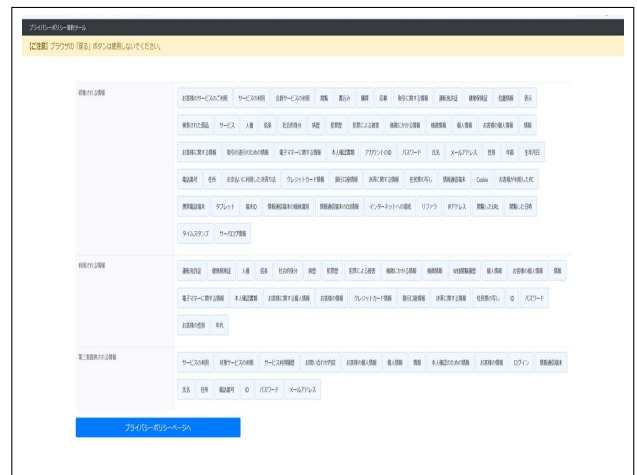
プライバシーポリシー制作ツール

【ご注意】ブラウザの「戻る」ボタンは使用しないでください。

収集される情報

お客様のサービスのご利用　サービスの利用　会員サービスの利用　閲覧　書込み　購買　応募　取引に関する情報　運転免許証　健康保険証　位置情報　表示

購買された商品　サービス　人種　民族　社会的身分　病歴　犯罪歴　犯罪による被害　検索にかかる情報　検索情報　個人情報　お客様の個人情報　情報

お客様に関する情報　取引の遂行のための情報　電子マネーに関する情報　本人確認書類　アカウントのID　パスワード　氏名　メールアドレス　性別　年齢　生年月日

電話番号　住所　お支払いに利用した決済方法　クレジットカード情報　銀行口座情報　決済に関する情報　住民票の写し　情報通信端末　Cookie　お客様が利用したWeb

携帯電話端末　タブレット　端末ID　情報通信端末の機種識別　情報通信端末のOS情報　インターネットへの接続　リファラ　IPアドレス　閲覧したURL　閲覧した日時

タイムスタンプ　サーバログ情報

利用される情報

運転免許証　健康保険証　人種　民族　社会的身分　病歴　犯罪歴　犯罪による被害　検索にかかる情報　検索情報　Web閲覧履歴　個人情報　お客様の個人情報　情報

電子マネーに関する情報　本人確認書類　お客様に関する個人情報　お客様の情報　クレジットカード情報　銀行口座情報　決済に関する情報　住民票の写し　ID　パスワード

お客様の性別　年代

第三者提供される情報

サービスの利用　対象サービスの利用　サービス利用履歴　お問い合わせ内容　お客様の個人情報　個人情報　情報　本人確認のための情報　お客様の情報　ログイン　情報通信端末

氏名　住所　電話番号　ID　パスワード　メールアドレス

プライバシーポリシーページへ